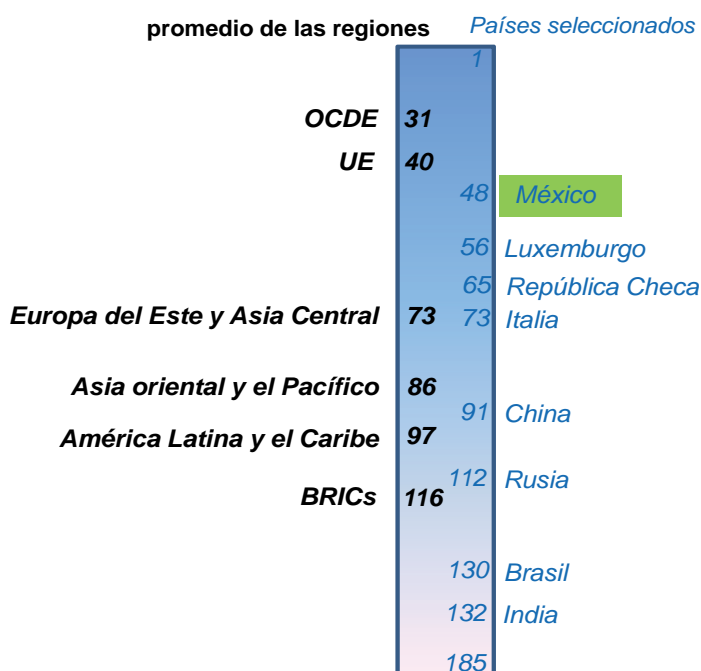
promedio de las regiones

Países seleccionados

1

OCDE 31

UE 40

48 México

56 Luxemburgo

65 República Checa

Europa del Este y Asia Central 73

73 Italia

Asia oriental y el Pacífico 86

91 China

América Latina y el Caribe 97

112 Rusia

BRICs 116

130 Brasil

132 India

185